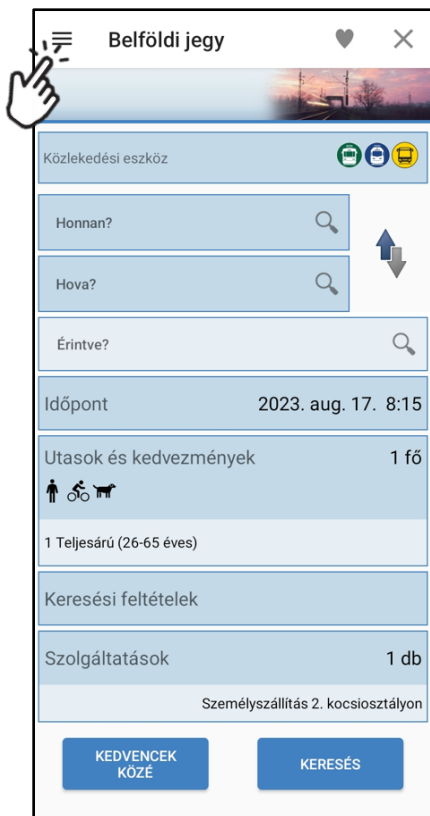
Belföldi jegy

Közlekedési eszköz

Honnan?

Hova?

Érintve?

Időpont 2023. aug. 17. 8:15

Utasok és kedvezmények 1 fő

1 Teljesárú (26-65 éves)

Keresési feltételek

Szolgáltatások 1 db

Személyszállítás 2. kocsiosztályon

KEDVENCEK KÖZÉ

KERESÉS